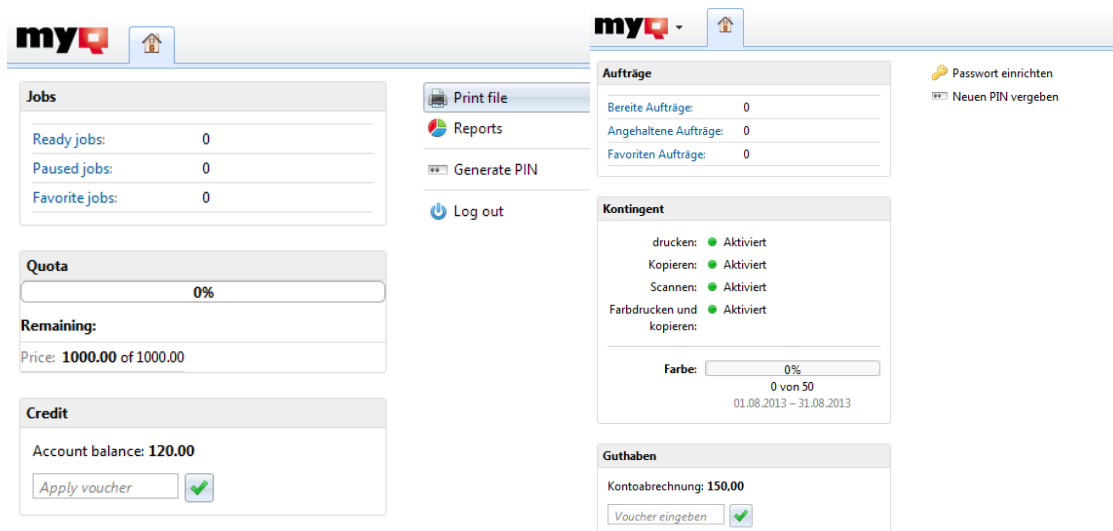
myQ

Jobs

| | |
|---|---|
| Ready jobs: | 0 |
| Paused jobs: | 0 |
| Favorite jobs: | 0 |

Quota

0%

Remaining:

Price: **1000.00** of 1000.00

Credit

Account balance: **120.00**

Apply voucher

Print file

Reports

Generate PIN

Log out

myQ

Aufträge

| | |
|---|---|
| Bereite Aufträge: | 0 |
| Angehaltene Aufträge: | 0 |
| Favoriten Aufträge: | 0 |

Kontingent

| | |
|---|---|
| drucken: | Aktiviert |
| Kopieren: | Aktiviert |
| Scannen: | Aktiviert |
| Farbdrucken und kopieren: | Aktiviert |

Farbe: 0%

0 von 50

01.08.2013 – 31.08.2013

Guthaben

Kontoabrechnung: **150,00**

Voucher eingeben

Passwort einrichten

Neuen PIN vergeben